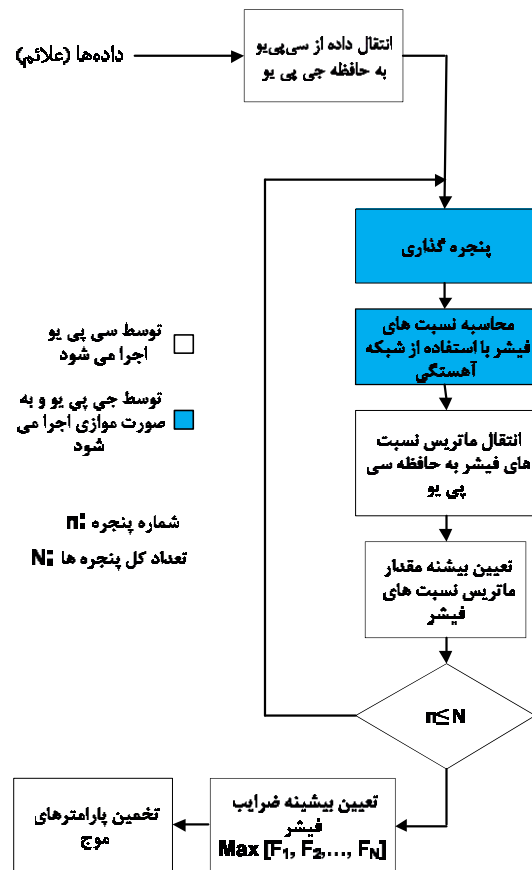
داده‌ها (علائم)

انتقال داده از سی‌پی‌یو به حافظه جی پی یو

پنجره گذاری

محاسبه نسبت های فیشر با استفاده از شبکه آهستگی

انتقال ماتریس نسبت های فیشر به حافظه سی پی یو

تعیین بیشنه مقدار ماتریس نسبت های فیشر

توسط سی پی یو اجرا می شود

توسط جی پی یو و به صورت موازی اجرا می شود

شماره پنجره :n

تعداد کل پنجره ها :N

$n \leq N$

تعیین بیشینه ضرایب فیشر
Max $[F_1, F_2, \ldots, F_N]$

تخمین پارامترهای موج